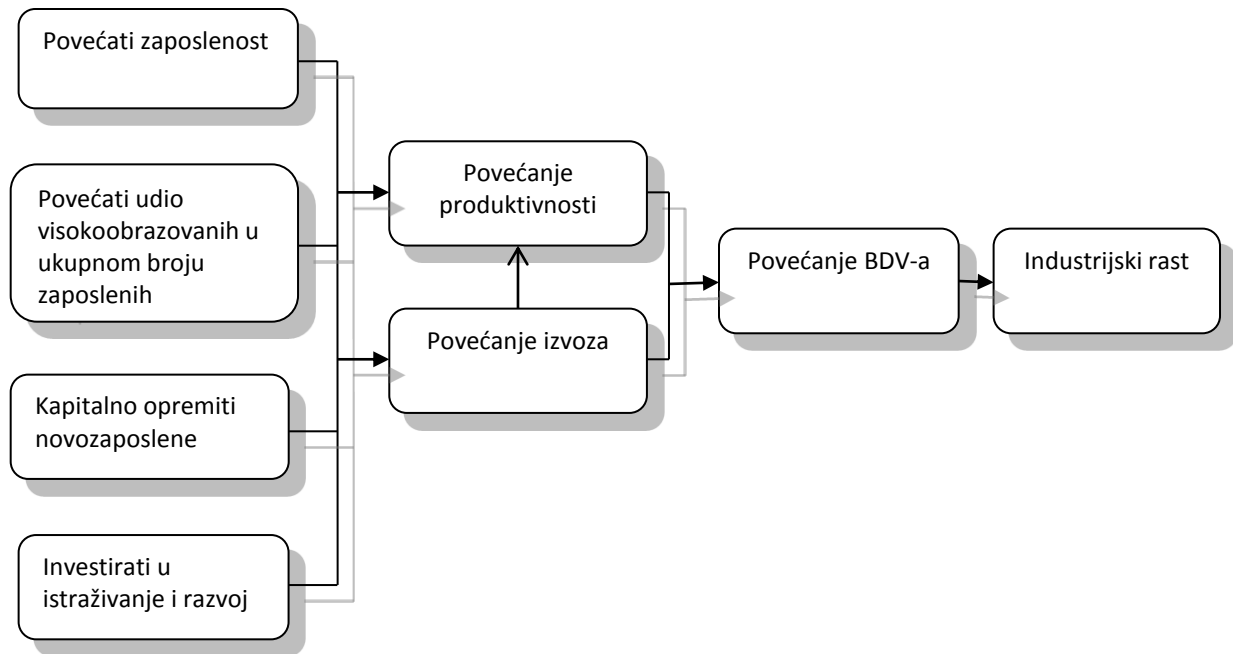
Povećati zaposlenost

Povećati udio visokoobrazovanih u ukupnom broju zaposlenih

Kapitalno opremiti novozaposlene

Investirati u istraživanje i razvoj

Povećanje produktivnosti

Povećanje izvoza

Povećanje BDV-a

Industrijski rast